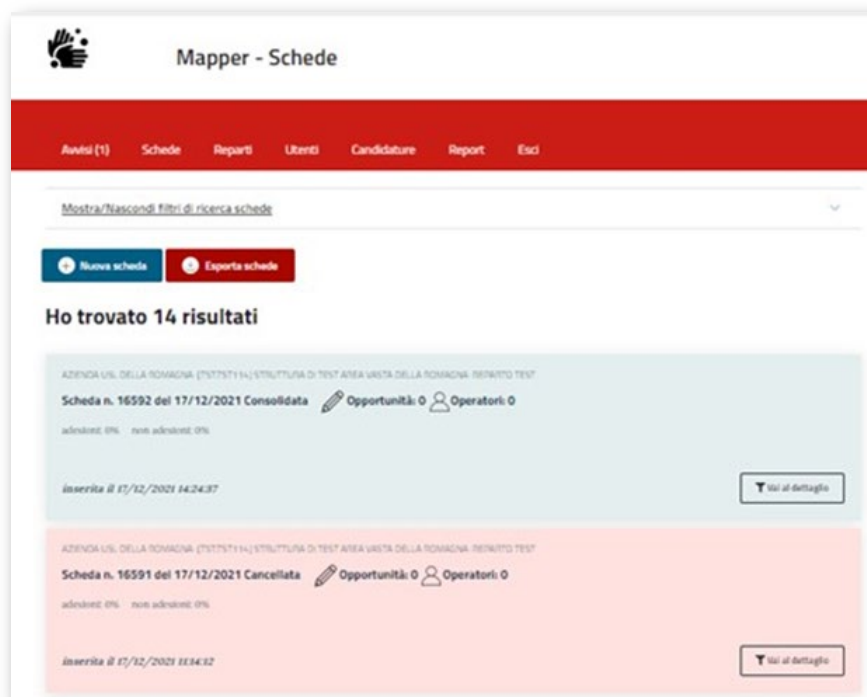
Mapper - Schede

Avvisi (1) Schede Reparti Utenti Candidature Report Esci

Mostra/Nascondi filtri di ricerca schede

Nuova scheda Esporta schede

Ho trovato 14 risultati

AZIENDA USL DELLA ROMAGNA (TSTTST114) STRUTTURA DI TEST AREA VASTA DELLA ROMAGNA REPARTO TEST
Scheda n. 16592 del 17/12/2021 Consolidata Opportunità: 0 Operatori: 0
adesioni: 0% non adesioni: 0%

inserita il 17/12/2021 14:24:37

Vai al dettaglio

AZIENDA USL DELLA ROMAGNA (TSTTST114) STRUTTURA DI TEST AREA VASTA DELLA ROMAGNA REPARTO TEST
Scheda n. 16591 del 17/12/2021 Cancellata Opportunità: 0 Operatori: 0
adesioni: 0% non adesioni: 0%

inserita il 17/12/2021 11:34:12

Vai al dettaglio